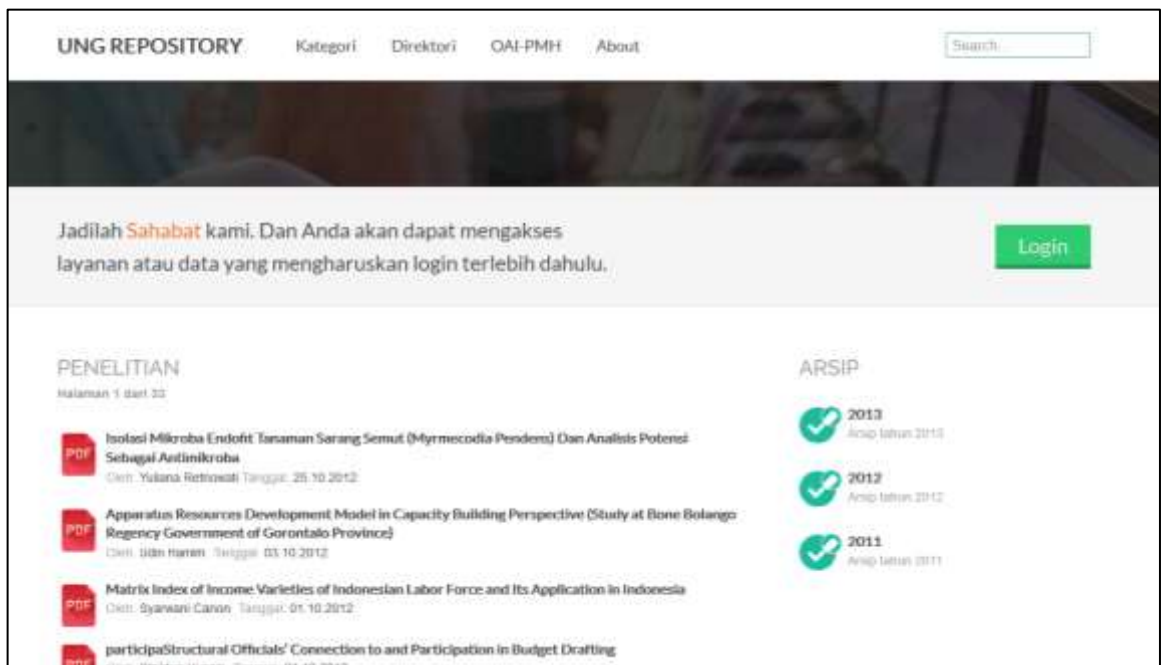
UNG REPOSITORY Kategori Direktori OAI-PMH About

Search

Jadilah Sahabat kami. Dan Anda akan dapat mengakses layanan atau data yang mengharuskan login terlebih dahulu.

Login

PENELITIAN

Halaman 1 dari 33

PDF Isolasi Mikroba Endofit Tanaman Sarang Semut (Myrmecodia Pendens) Dan Analisis Potensi Sebagai Antimikroba
Oleh: Yuliana Retnowati Tanggal: 25.10.2012

PDF Apparatus Resources Development Model in Capacity Building Perspective (Study at Bone Bolango Regency Government of Gorontalo Province)
Oleh: Udin Hamim Tanggal: 03.10.2012

PDF Matrix Index of Income Varieties of Indonesian Labor Force and Its Application in Indonesia
Oleh: Syarwani Canon Tanggal: 01.10.2012

PDF participaStructural Officials' Connection to and Participation in Budget Drafting
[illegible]

ARSIP

2013
Arsip tahun 2013

2012
Arsip tahun 2012

2011
Arsip tahun 2011